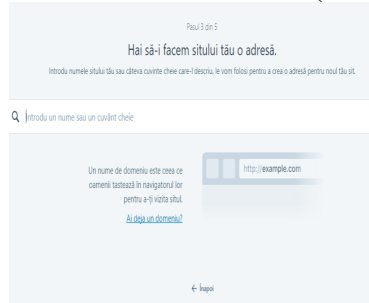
Pasul 3 din 5

Hai să-i facem sitului tău o adresă.

Introdu numele sitului tău sau câteva cuvinte cheie care-l descriu, le vom folosi pentru a crea o adresă pentru noul tău sit.

Introdu un nume sau un cuvânt cheie

Un nume de domeniu este ceea ce oamenii tastează în navigatorul lor pentru a-ți vizita situl.

Ai deja un domeniu?

http://example.com

← Înapoi